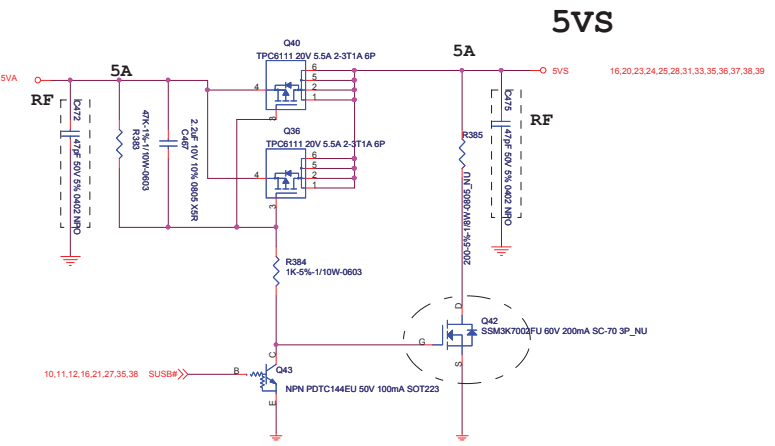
5VS

5VA

5A

RF

C472
47pF 50V 5% 0402 NPO

47K-1%-1/10W-0603
R383

2.2uF 10V 10% 0805 X5R
C487

Q40
TPC6111 20V 5.5A 2-3T1A 6P

4
6
5
2
1
3

Q36
TPC6111 20V 5.5A 2-3T1A 6P

4
6
5
2
1
3

5A

5VS

16,20,23,24,25,28,31,33,35,36,37,38,39

R385

200-5%-1/8W-0805_NU

C475
47pF 50V 5% 0402 NPO

RF

R384
1K-5%-1/10W-0603

Q42
SSM3K7002FU 60V 200mA SC-70 3P_NU

D
G
S

10,11,12,16,21,27,35,38

SUSB#

B
C
E

Q43

NPN PDTC144EU 50V 100mA SOT223